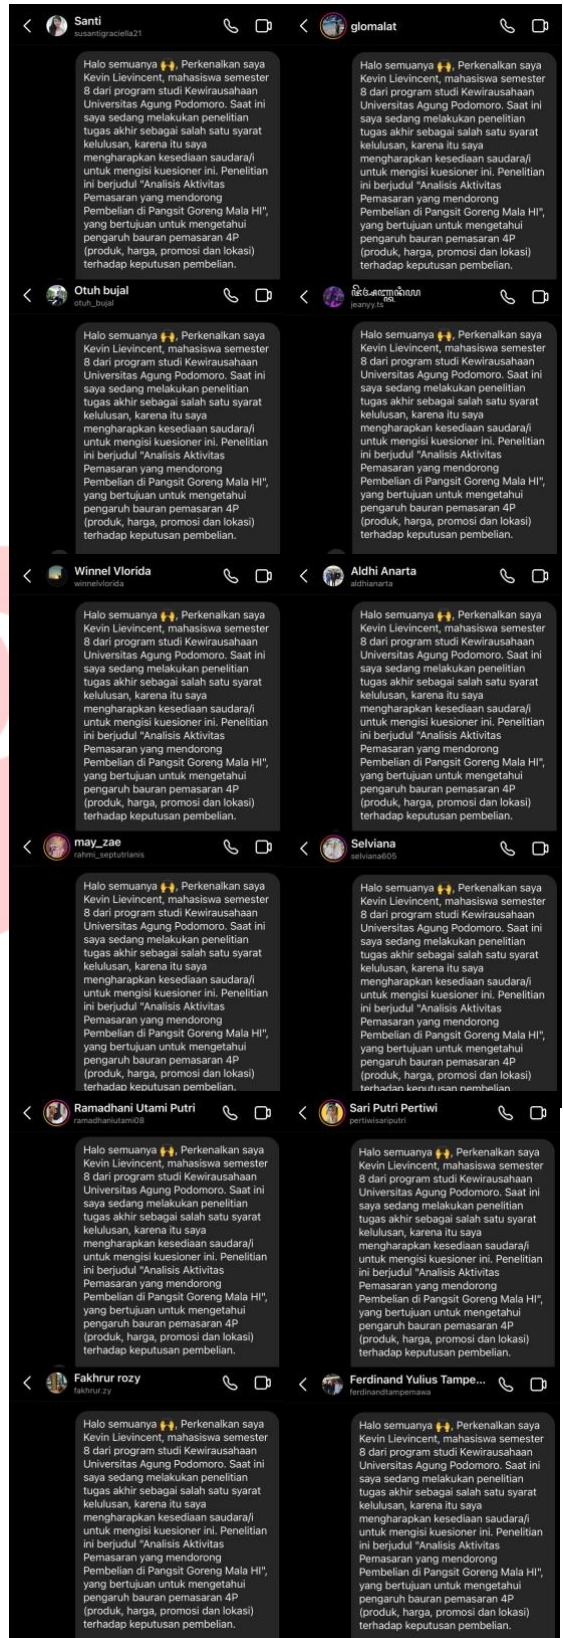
Santi
susantigraciella21

Halo semuanya 🙌, Perkenalkan saya Kevin Lievincent, mahasiswa semester 8 dari program studi Kewirausahaan Universitas Agung Podomoro. Saat ini saya sedang melakukan penelitian tugas akhir sebagai salah satu syarat kelulusan, karena itu saya mengharapkan kesediaan saudara/i untuk mengisi kuesioner ini. Penelitian ini berjudul "Analisis Aktivitas Pemasaran yang mendorong Pembelian di Pangsit Goreng Mala HI", yang bertujuan untuk mengetahui pengaruh bauran pemasaran 4P (produk, harga, promosi dan lokasi) terhadap keputusan pembelian.

glomalat

Halo semuanya 🙌, Perkenalkan saya Kevin Lievincent, mahasiswa semester 8 dari program studi Kewirausahaan Universitas Agung Podomoro. Saat ini saya sedang melakukan penelitian tugas akhir sebagai salah satu syarat kelulusan, karena itu saya mengharapkan kesediaan saudara/i untuk mengisi kuesioner ini. Penelitian ini berjudul "Analisis Aktivitas Pemasaran yang mendorong Pembelian di Pangsit Goreng Mala HI", yang bertujuan untuk mengetahui pengaruh bauran pemasaran 4P (produk, harga, promosi dan lokasi) terhadap keputusan pembelian.

Otuh bujal
otuh_bujal

Halo semuanya 🙌, Perkenalkan saya Kevin Lievincent, mahasiswa semester 8 dari program studi Kewirausahaan Universitas Agung Podomoro. Saat ini saya sedang melakukan penelitian tugas akhir sebagai salah satu syarat kelulusan, karena itu saya mengharapkan kesediaan saudara/i untuk mengisi kuesioner ini. Penelitian ini berjudul "Analisis Aktivitas Pemasaran yang mendorong Pembelian di Pangsit Goreng Mala HI", yang bertujuan untuk mengetahui pengaruh bauran pemasaran 4P (produk, harga, promosi dan lokasi) terhadap keputusan pembelian.

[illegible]
jeanyy.ts

Halo semuanya 🙌, Perkenalkan saya Kevin Lievincent, mahasiswa semester 8 dari program studi Kewirausahaan Universitas Agung Podomoro. Saat ini saya sedang melakukan penelitian tugas akhir sebagai salah satu syarat kelulusan, karena itu saya mengharapkan kesediaan saudara/i untuk mengisi kuesioner ini. Penelitian ini berjudul "Analisis Aktivitas Pemasaran yang mendorong Pembelian di Pangsit Goreng Mala HI", yang bertujuan untuk mengetahui pengaruh bauran pemasaran 4P (produk, harga, promosi dan lokasi) terhadap keputusan pembelian.

Winnel Vlorida
winnelvlorida

Halo semuanya 🙌, Perkenalkan saya Kevin Lievincent, mahasiswa semester 8 dari program studi Kewirausahaan Universitas Agung Podomoro. Saat ini saya sedang melakukan penelitian tugas akhir sebagai salah satu syarat kelulusan, karena itu saya mengharapkan kesediaan saudara/i untuk mengisi kuesioner ini. Penelitian ini berjudul "Analisis Aktivitas Pemasaran yang mendorong Pembelian di Pangsit Goreng Mala HI", yang bertujuan untuk mengetahui pengaruh bauran pemasaran 4P (produk, harga, promosi dan lokasi) terhadap keputusan pembelian.

Aldhi Anarta
aldhianarta

Halo semuanya 🙌, Perkenalkan saya Kevin Lievincent, mahasiswa semester 8 dari program studi Kewirausahaan Universitas Agung Podomoro. Saat ini saya sedang melakukan penelitian tugas akhir sebagai salah satu syarat kelulusan, karena itu saya mengharapkan kesediaan saudara/i untuk mengisi kuesioner ini. Penelitian ini berjudul "Analisis Aktivitas Pemasaran yang mendorong Pembelian di Pangsit Goreng Mala HI", yang bertujuan untuk mengetahui pengaruh bauran pemasaran 4P (produk, harga, promosi dan lokasi) terhadap keputusan pembelian.

may_zae
rahmi_septutrianis

Halo semuanya 🙌, Perkenalkan saya Kevin Lievincent, mahasiswa semester 8 dari program studi Kewirausahaan Universitas Agung Podomoro. Saat ini saya sedang melakukan penelitian tugas akhir sebagai salah satu syarat kelulusan, karena itu saya mengharapkan kesediaan saudara/i untuk mengisi kuesioner ini. Penelitian ini berjudul "Analisis Aktivitas Pemasaran yang mendorong Pembelian di Pangsit Goreng Mala HI", yang bertujuan untuk mengetahui pengaruh bauran pemasaran 4P (produk, harga, promosi dan lokasi) terhadap keputusan pembelian.

Selviana
selviana605

Halo semuanya 🙌, Perkenalkan saya Kevin Lievincent, mahasiswa semester 8 dari program studi Kewirausahaan Universitas Agung Podomoro. Saat ini saya sedang melakukan penelitian tugas akhir sebagai salah satu syarat kelulusan, karena itu saya mengharapkan kesediaan saudara/i untuk mengisi kuesioner ini. Penelitian ini berjudul "Analisis Aktivitas Pemasaran yang mendorong Pembelian di Pangsit Goreng Mala HI", yang bertujuan untuk mengetahui pengaruh bauran pemasaran 4P (produk, harga, promosi dan lokasi) terhadap keputusan pembelian.

Ramadhani Utami Putri
ramadhaniutami08

Halo semuanya 🙌, Perkenalkan saya Kevin Lievincent, mahasiswa semester 8 dari program studi Kewirausahaan Universitas Agung Podomoro. Saat ini saya sedang melakukan penelitian tugas akhir sebagai salah satu syarat kelulusan, karena itu saya mengharapkan kesediaan saudara/i untuk mengisi kuesioner ini. Penelitian ini berjudul "Analisis Aktivitas Pemasaran yang mendorong Pembelian di Pangsit Goreng Mala HI", yang bertujuan untuk mengetahui pengaruh bauran pemasaran 4P (produk, harga, promosi dan lokasi) terhadap keputusan pembelian.

Sari Putri Pertiwi
pertiwisariputri

Halo semuanya 🙌, Perkenalkan saya Kevin Lievincent, mahasiswa semester 8 dari program studi Kewirausahaan Universitas Agung Podomoro. Saat ini saya sedang melakukan penelitian tugas akhir sebagai salah satu syarat kelulusan, karena itu saya mengharapkan kesediaan saudara/i untuk mengisi kuesioner ini. Penelitian ini berjudul "Analisis Aktivitas Pemasaran yang mendorong Pembelian di Pangsit Goreng Mala HI", yang bertujuan untuk mengetahui pengaruh bauran pemasaran 4P (produk, harga, promosi dan lokasi) terhadap keputusan pembelian.

Fakhrur rozy
fakhrur.zy

Halo semuanya 🙌, Perkenalkan saya Kevin Lievincent, mahasiswa semester 8 dari program studi Kewirausahaan Universitas Agung Podomoro. Saat ini saya sedang melakukan penelitian tugas akhir sebagai salah satu syarat kelulusan, karena itu saya mengharapkan kesediaan saudara/i untuk mengisi kuesioner ini. Penelitian ini berjudul "Analisis Aktivitas Pemasaran yang mendorong Pembelian di Pangsit Goreng Mala HI", yang bertujuan untuk mengetahui pengaruh bauran pemasaran 4P (produk, harga, promosi dan lokasi) terhadap keputusan pembelian.

Ferdinand Yulius Tampe...
ferdinandtampemawa

Halo semuanya 🙌, Perkenalkan saya Kevin Lievincent, mahasiswa semester 8 dari program studi Kewirausahaan Universitas Agung Podomoro. Saat ini saya sedang melakukan penelitian tugas akhir sebagai salah satu syarat kelulusan, karena itu saya mengharapkan kesediaan saudara/i untuk mengisi kuesioner ini. Penelitian ini berjudul "Analisis Aktivitas Pemasaran yang mendorong Pembelian di Pangsit Goreng Mala HI", yang bertujuan untuk mengetahui pengaruh bauran pemasaran 4P (produk, harga, promosi dan lokasi) terhadap keputusan pembelian.